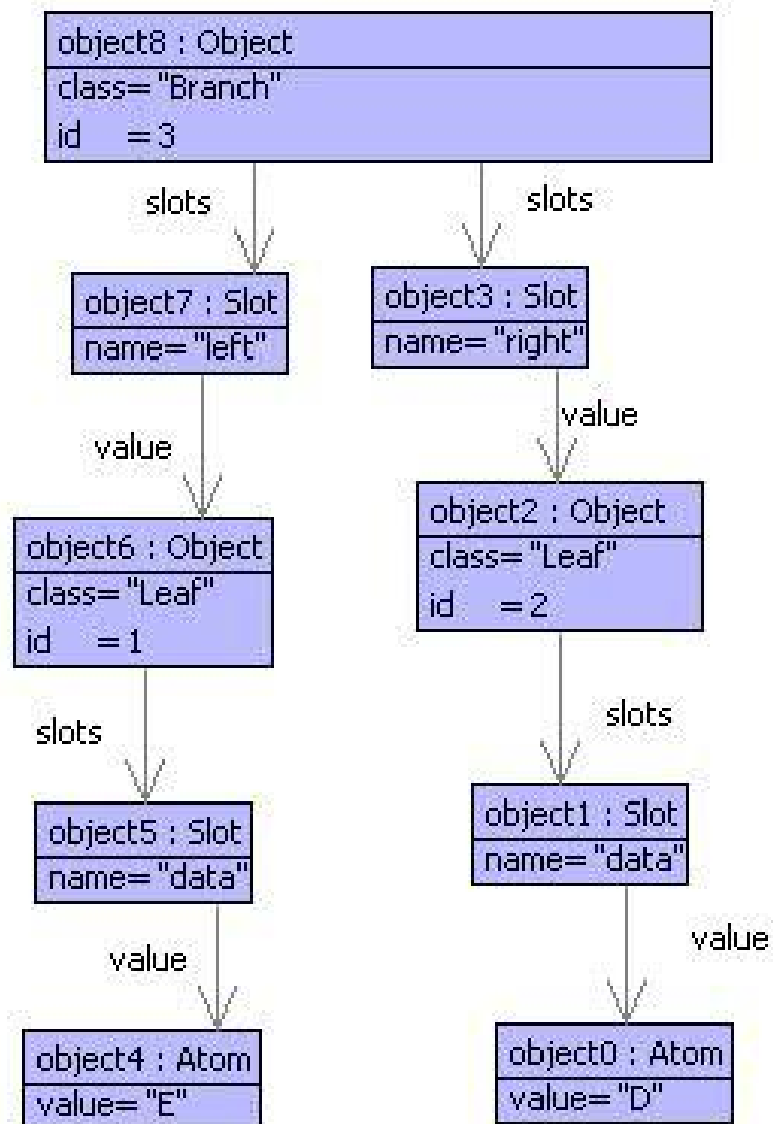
object8 : Object
class= "Branch"
id = 3

slots

slots

object7 : Slot
name= "left"

object3 : Slot
name= "right"

value

value

object6 : Object
class= "Leaf"
id = 1

object2 : Object
class= "Leaf"
id = 2

slots

slots

object5 : Slot
name= "data"

object1 : Slot
name= "data"

value

value

object4 : Atom
value= "E"

object0 : Atom
value= "D"